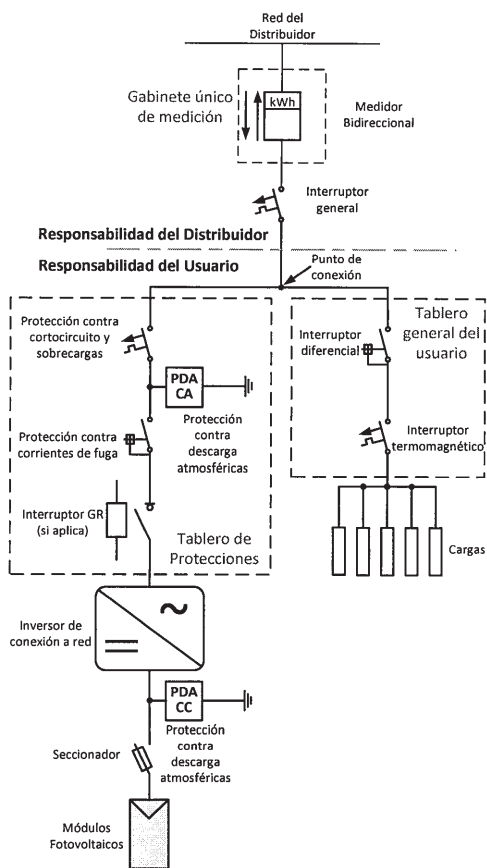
Red del Distribuidor

Gabinete único de medición

kWh

Medidor Bidireccional

Interruptor general

Responsabilidad del Distribuidor

Responsabilidad del Usuario

Punto de conexión

Protección contra cortocircuito y sobrecargas

PDA CA

Protección contra descarga atmosféricas

Protección contra corrientes de fuga

Interruptor GR (si aplica)

Tablero de Protecciones

Tablero general del usuario

Interruptor diferencial

Interruptor termomagnético

Cargas

Inversor de conexión a red

PDA CC

Protección contra descarga atmosféricas

Seccionador

Módulos Fotovoltaicos